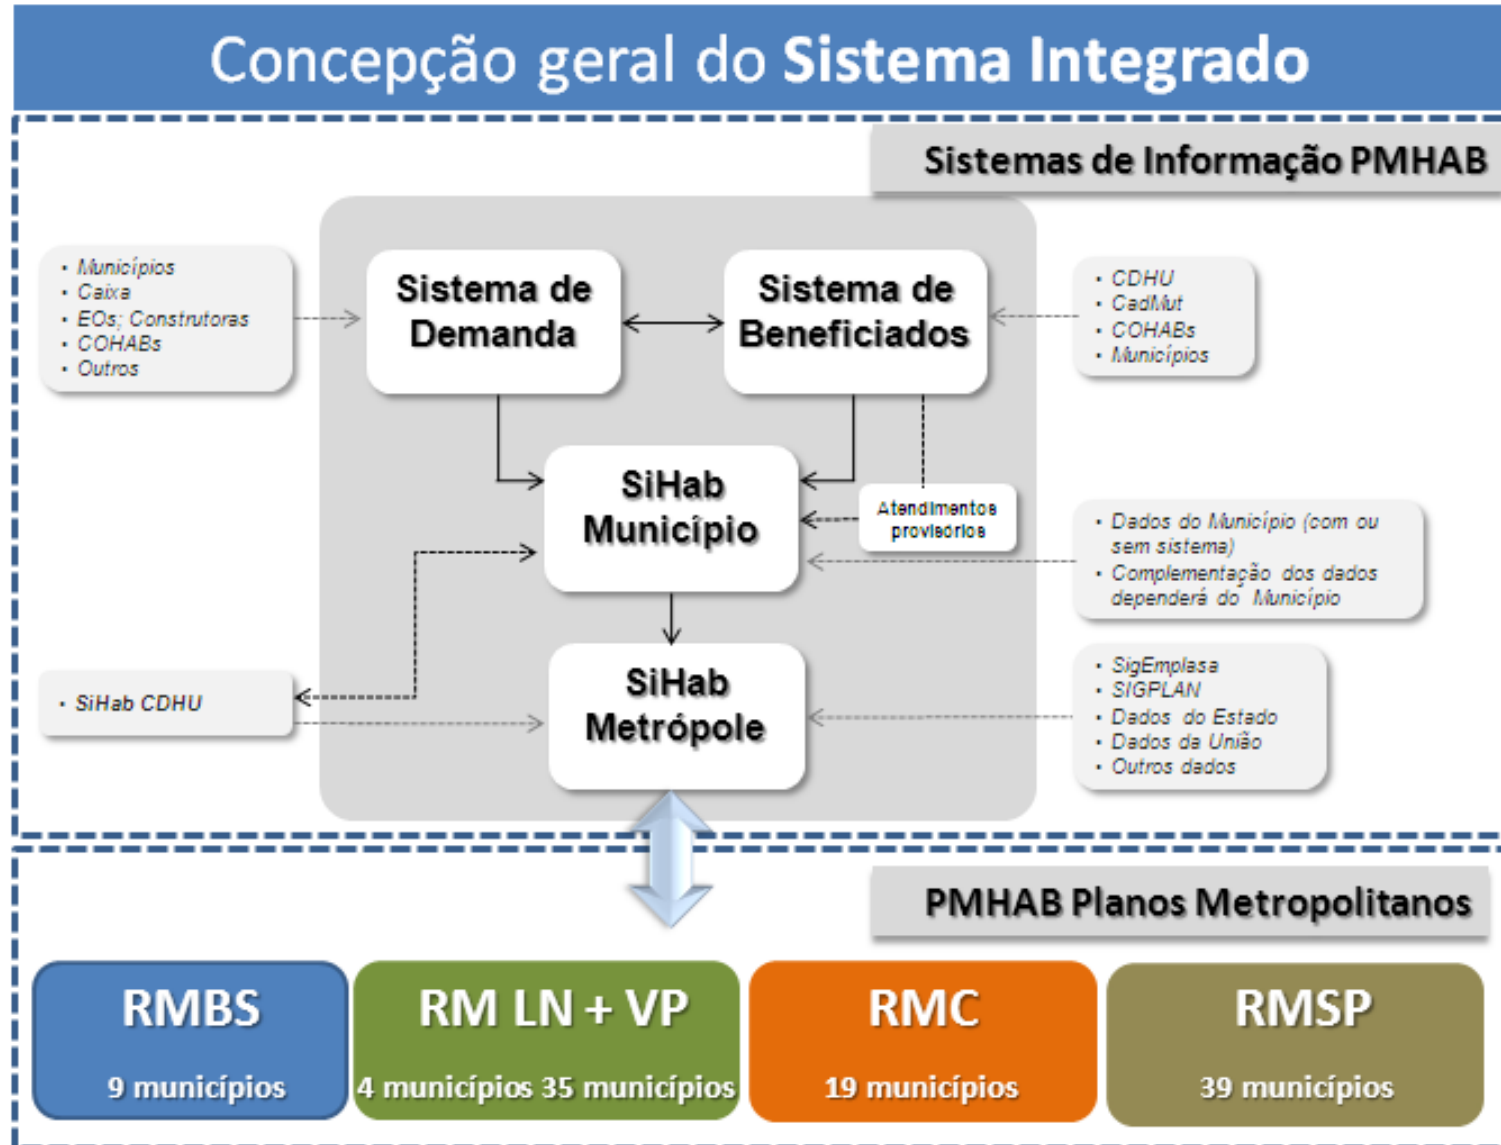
Concepção geral do Sistema Integrado

Sistemas de Informação PMHAB

- Municípios
- Caixa
- EOs; Construtoras
- COHABs
- Outros

Sistema de Demanda

Sistema de Beneficiados

- CDHU
- CadMut
- COHABs
- Municípios

SiHab Município

Atendimentos provisórios

- Dados do Município (com ou sem sistema)
- Complementação dos dados dependerá do Município

- SiHab CDHU

SiHab Metrópole

- SigEmplasa
- SIGPLAN
- Dados do Estado
- Dados da União
- Outros dados

PMHAB Planos Metropolitanos

RMBS
9 municípios

RM LN + VP
4 municípios 35 municípios

RMC
19 municípios

RMSP
39 municípios